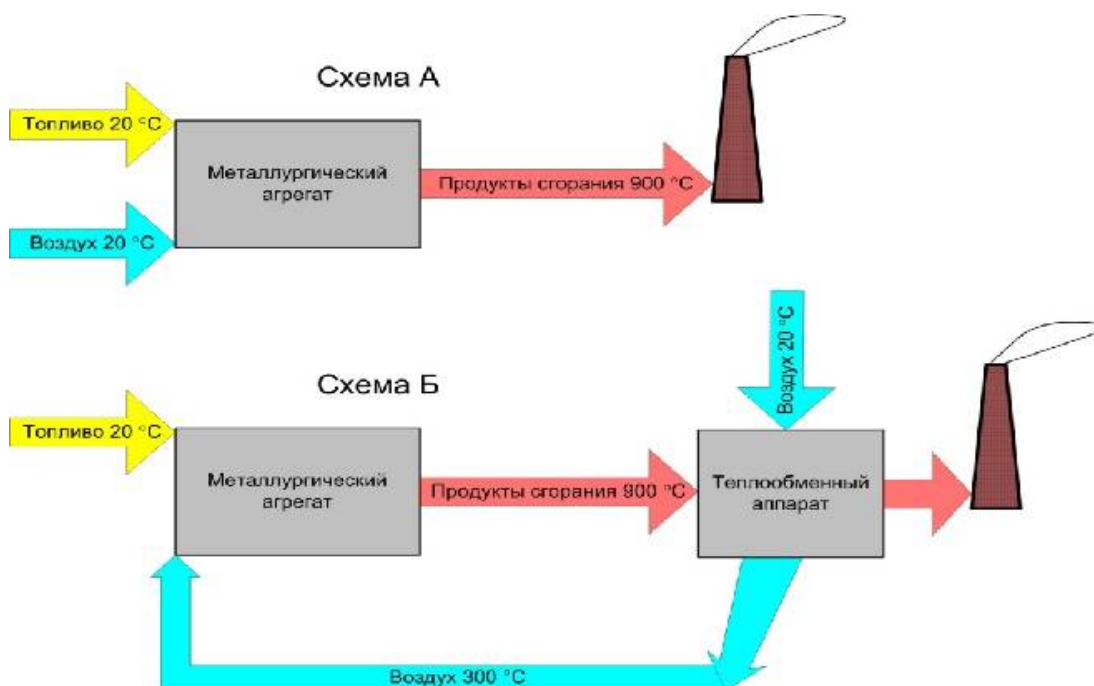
Схема А

Топливо 20 °С

Металлургический агрегат

Продукты сгорания 900 °С

Воздух 20 °С

Схема Б

Воздух 20 °С

Топливо 20 °С

Металлургический агрегат

Продукты сгорания 900 °С

Теплообменный аппарат

Воздух 300 °С